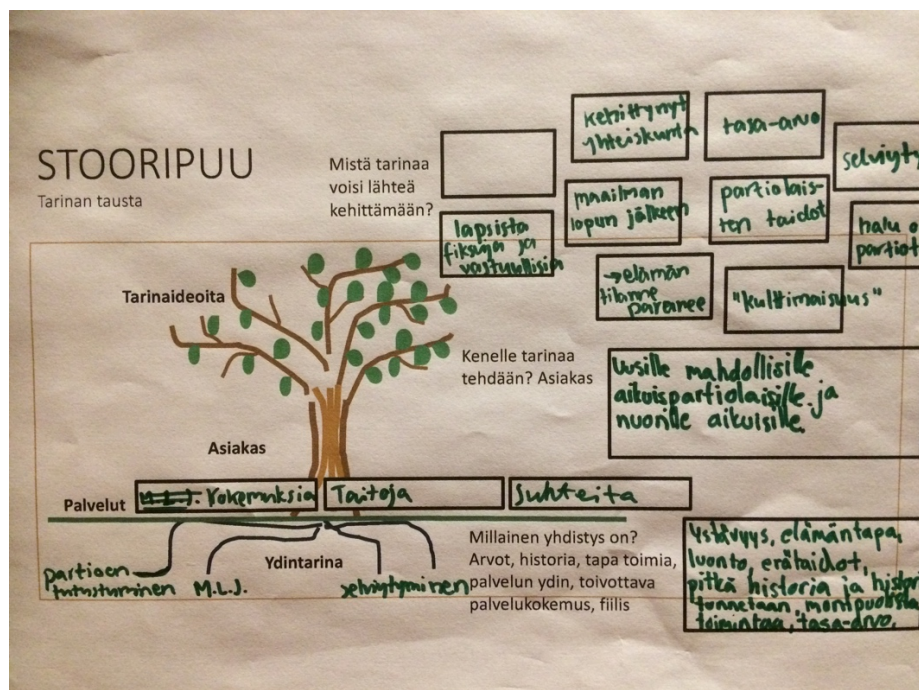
STOORIPUU
Tarinan tausta

Mistä tarinaa voisi lähteä kehittämään?

kehittynyt yhteiskunta

tasa-arvo

selviyty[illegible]

maailman lopun jälkeen

partiolaisten taidot

halu o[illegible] partiot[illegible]

lapsista fiksuja ja vastuullisia

elämän tilanne paranee

"kulttimaisuus"

Tarinaideoita

Kenelle tarinaa tehdään? Asiakas

Uusille mahdollisille aikuispartiolaisille ja nuorille aikuisille.

Asiakas

Palvelut ~~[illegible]~~ Kokemuksia | Taitoja | Suhteita

Millainen yhdistys on? Arvot, historia, tapa toimia, palvelun ydin, toivottava palvelukokemus, fiilis

Ystävyys, elämäntapa, luonto, erätaidot, pitkä historia ja hist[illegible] tunnetaan, monipuolista toimintaa, tasa-arvo.

Ydintarina

partioon tutustuminen M.L.J. selviytyminen